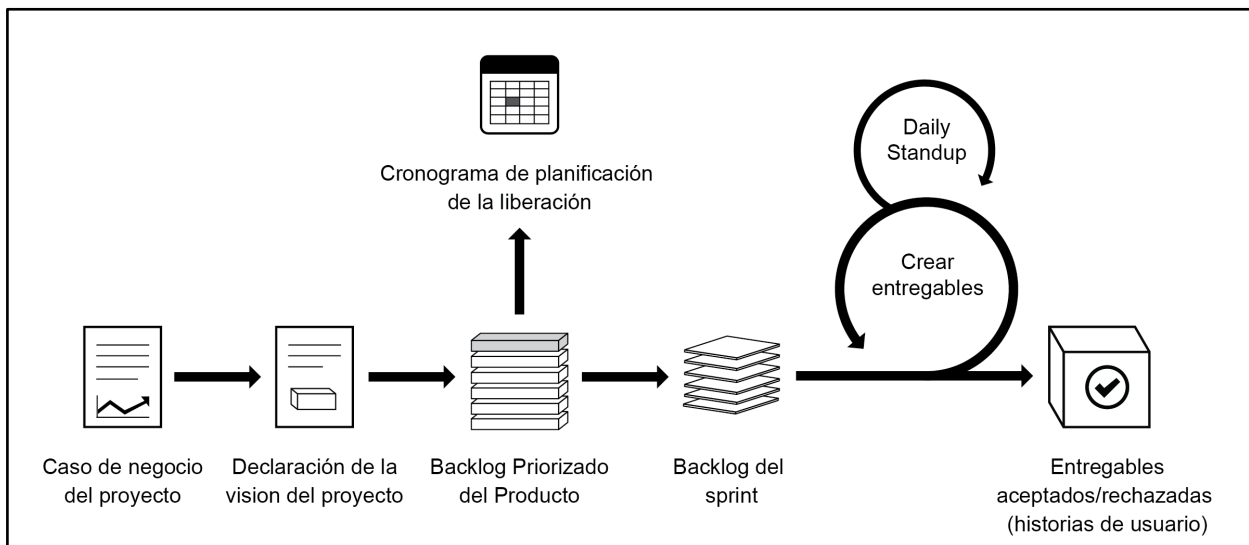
Cronograma de planificación de la liberación

Daily Standup

Crear entregables

Caso de negocio del proyecto

Declaración de la vision del proyecto

Backlog Priorizado del Producto

Backlog del sprint

Entregables aceptados/rechazadas (historias de usuario)